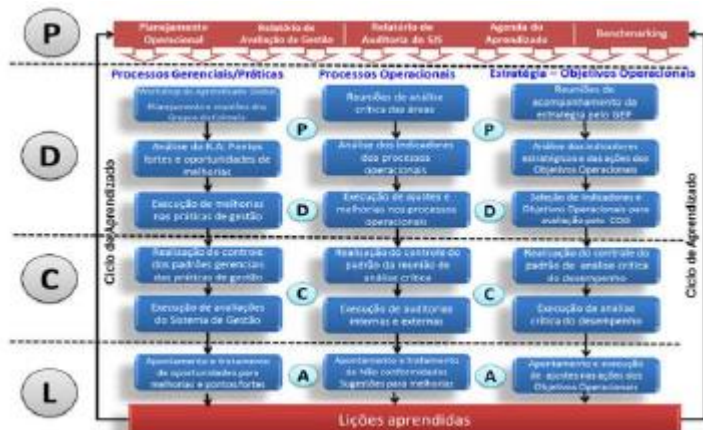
P

Planejamento Operacional | Relatório de Avaliação da Gestão | Relatório de Auditoria do SIS | Agenda de Aprendizado | Benchmarking

Processos Gerenciais/Práticas

Processos Operacionais

Estratégia – Objetivos Operacionais

D

Workshop de Aprendizado Global Planejamento e resultados dos Grupos de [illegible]

Análise do R.A. Pontos fortes e oportunidades de melhorias

Execução de melhorias nas práticas de gestão

P

Reuniões de análise crítica das áreas

Análise dos indicadores dos processos operacionais

D

Execução de ajustes e melhorias nos processos operacionais

P

Reuniões de acompanhamento da estratégia pelo GEP

Análise dos indicadores estratégicos e das ações dos Objetivos Operacionais

D

Seleção de Indicadores e Objetivos Operacionais para avaliação pelo CDG

Ciclo de Aprendizado

Ciclo de Aprendizado

C

Realização do controle dos padrões gerenciais das práticas de gestão

Execução de avaliações do Sistema de Gestão

C

Realização do controle do padrão da reunião de análise crítica

Execução de auditorias internas e externas

C

Realização do controle do padrão de análise crítica do desempenho

Execução da análise crítica do desempenho

L

Apontamento e tratamento de oportunidades para melhorias e pontos fortes

A

Apontamento e tratamento de Não conformidades Sugestões para melhorias

A

Apontamento e execução de ajustes nas ações dos Objetivos Operacionais

Lições aprendidas